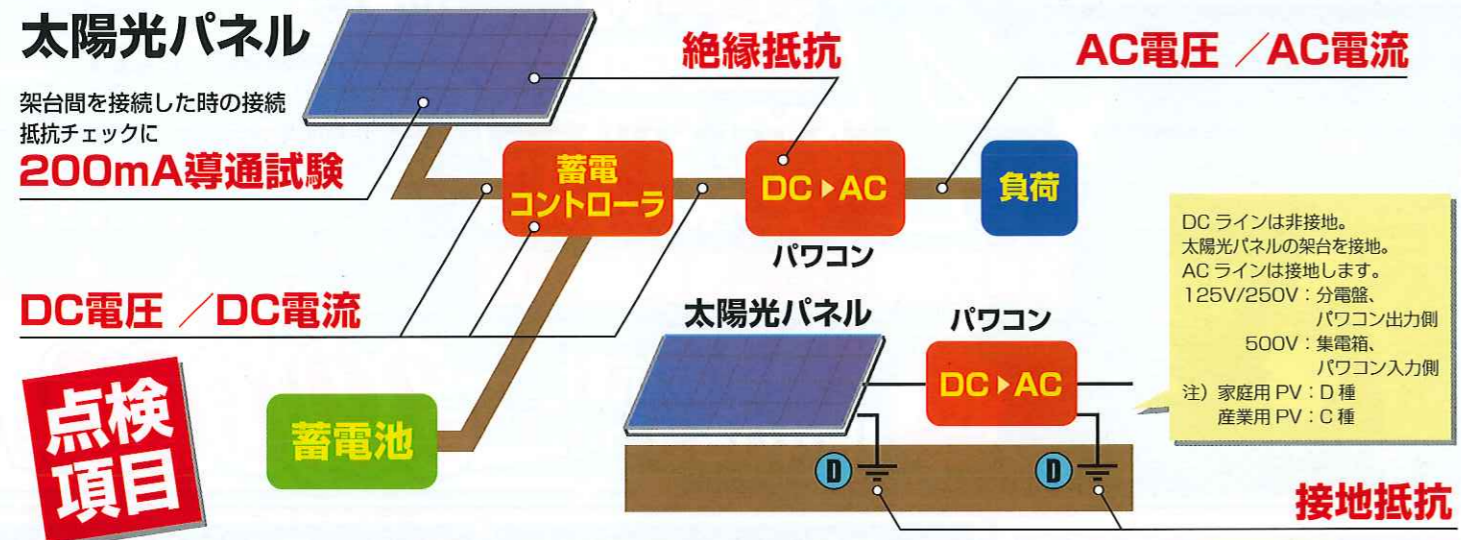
太陽光パネル

架台間を接続した時の接続抵抗チェックに

200mA導通試験

絶縁抵抗

AC電圧 ／AC電流

蓄電
コントローラ

DC ▸ AC

パワコン

負荷

DC ラインは非接地。
太陽光パネルの架台を接地。
AC ラインは接地します。
125V/250V：分電盤、
パワコン出力側
500V：集電箱、
パワコン入力側
注）家庭用 PV：D 種
産業用 PV：C 種

DC電圧 ／DC電流

太陽光パネル

パワコン

DC ▸ AC

点検
項目

蓄電池

D

D

接地抵抗